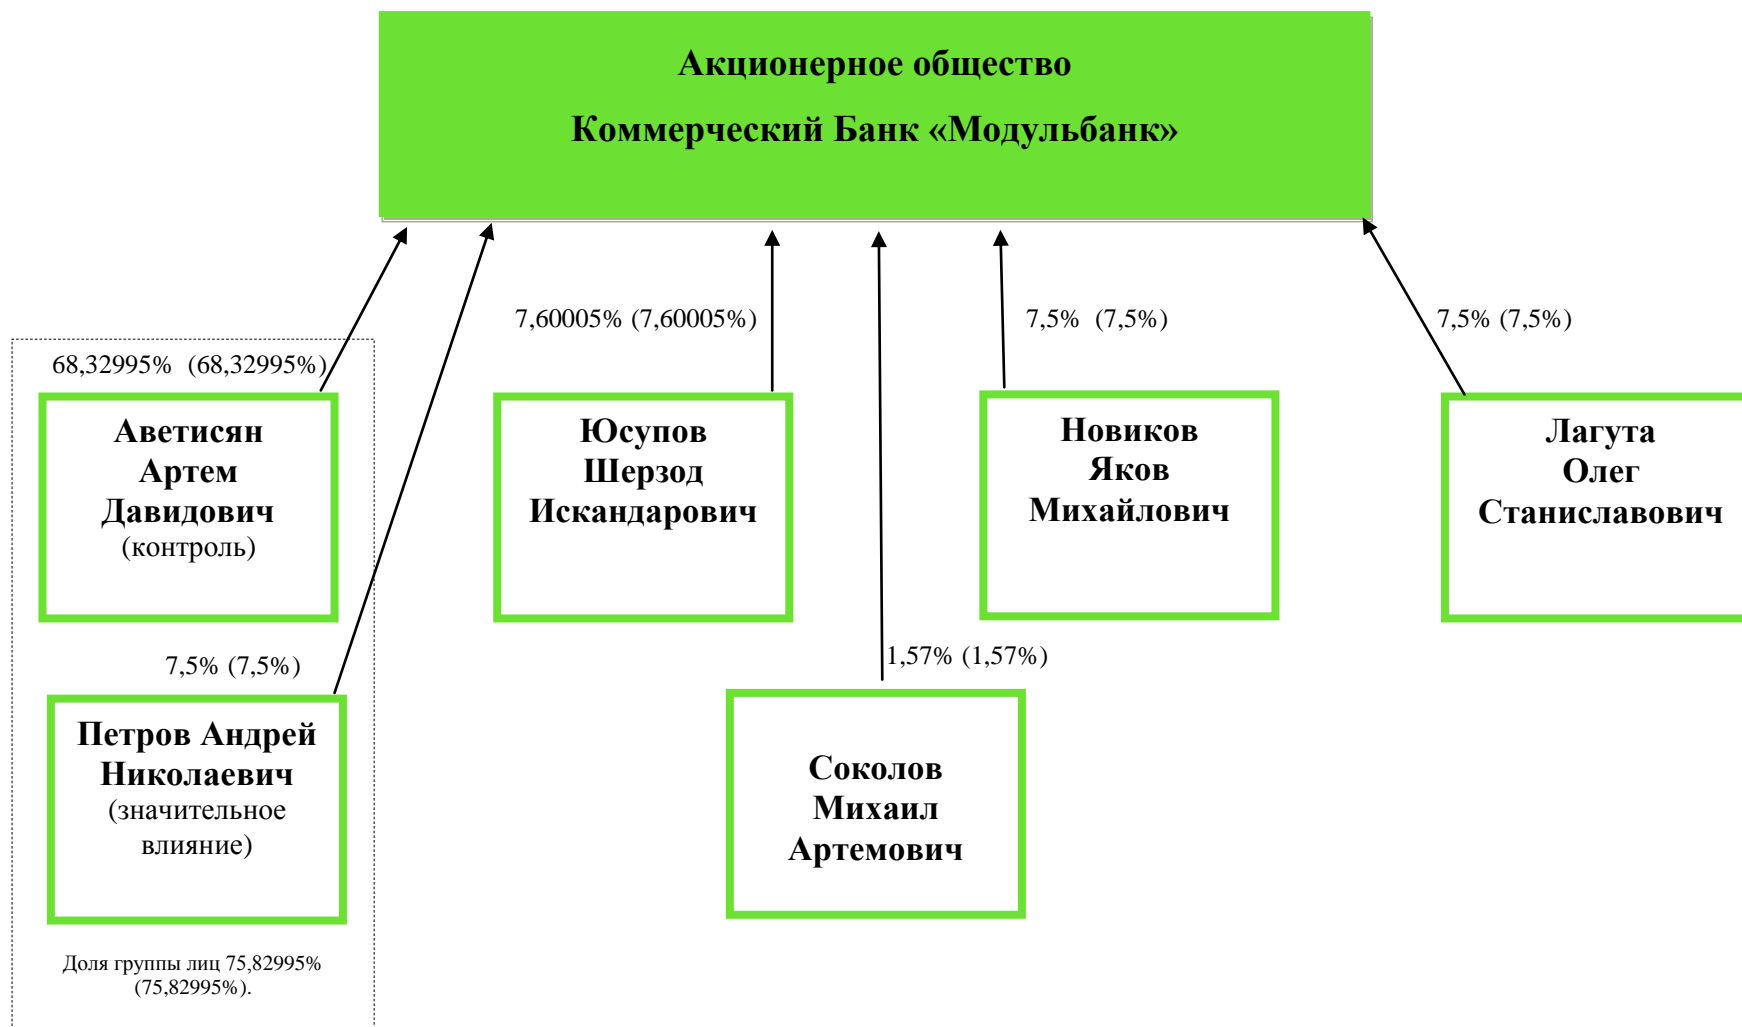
Акционерное общество
Коммерческий Банк «Модульбанк»

68,32995% (68,32995%)

Аветисян Артем Давидович (контроль)

7,5% (7,5%)

Петров Андрей Николаевич (значительное влияние)

Доля группы лиц 75,82995% (75,82995%).

7,60005% (7,60005%)

Юсупов Шерзод Искандарович

1,57% (1,57%)

Соколов Михаил Артемович

7,5% (7,5%)

Новиков Яков Михайлович

7,5% (7,5%)

Лагута Олег Станиславович